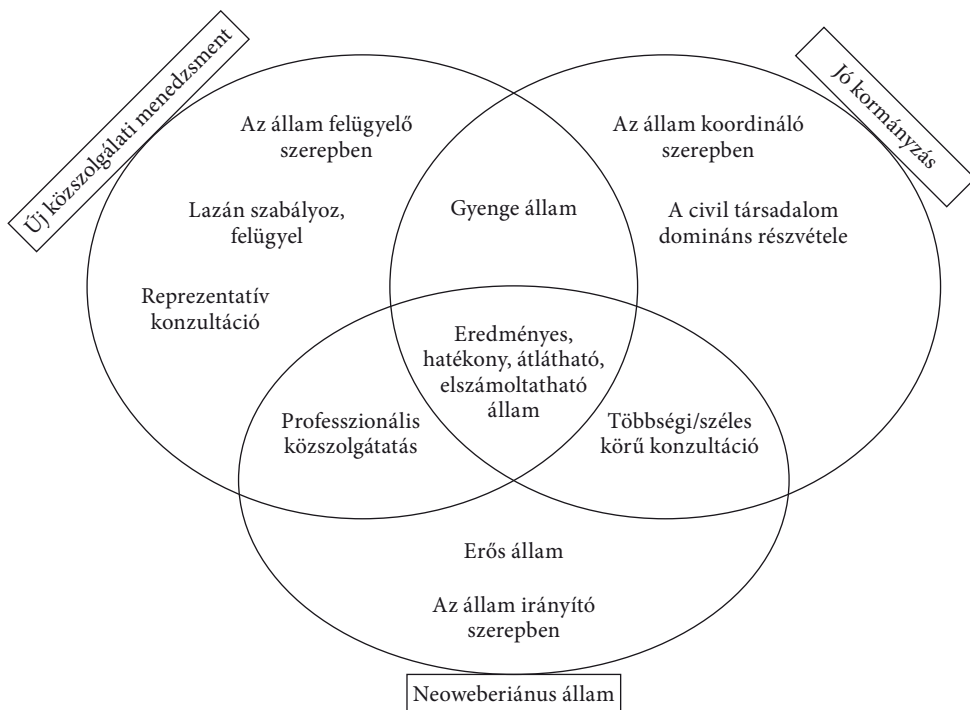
Új közszolgálati menedzsment

Jó kormányzás

Az állam felügyelő szerepben

Lazán szabályoz, felügyel

Reprezentatív konzultáció

Gyenge állam

Az állam koordináló szerepben

A civil társadalom domináns részvétele

Eredményes, hatékony, átlátható, elszámoltatható állam

Professzionális közszolgátatás

Többségi/széles körű konzultáció

Erős állam

Az állam irányító szerepben

Neoweberiánus állam